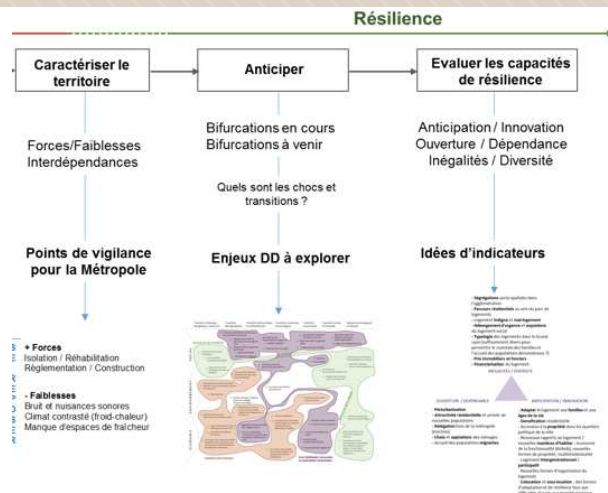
Résilience

Caractériser le territoire

Anticiper

Evaluer les capacités de résilience

Forces/Faiblesses
Interdépendances

Bifurcations en cours
Bifurcations à venir

Quels sont les chocs et transitions ?

Anticipation / Innovation
Ouverture / Dépendance
Inégalités / Diversité

Points de vigilance pour la Métropole

Enjeux DD à explorer

Idées d'indicateurs

+ Forces
Isolation / Réhabilitation
Réglementation / Construction

- Faiblesses
Bruit et nuisances sonores
Climat contrasté (froid-chaleur)
Manque d'espaces de fraîcheur

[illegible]

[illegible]

INÉGALITÉS / DIVERSITÉ

OUVERTURE / DÉPENDANCE

ANTICIPATION / INNOVATION

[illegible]